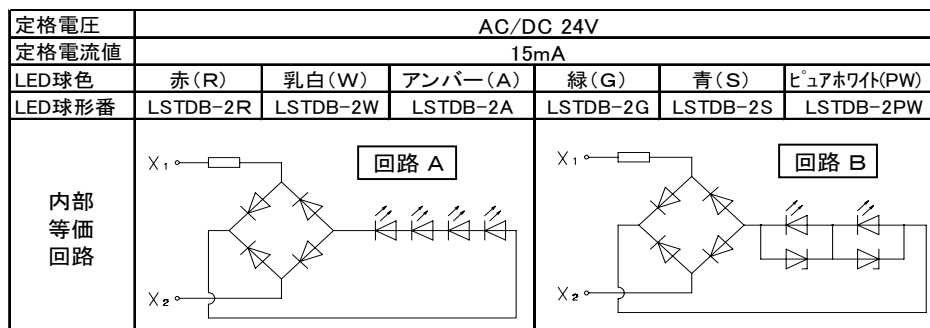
| 定格電圧 | AC/DC 24V | | | | | |
|---|---|---|---|---|---|---|
| 定格電流値 | 15mA | | | | | |
| LED球色 | 赤(R) | 乳白(W) | アンバー(A) | 緑(G) | 青(S) | ピュアホワイト(PW) |
| LED球形番 | LSTDB-2R | LSTDB-2W | LSTDB-2A | LSTDB-2G | LSTDB-2S | LSTDB-2PW |
| 内部等価回路 | $X_1$ $X_2$ 回路 A | | | $X_1$ $X_2$ 回路 B | | |